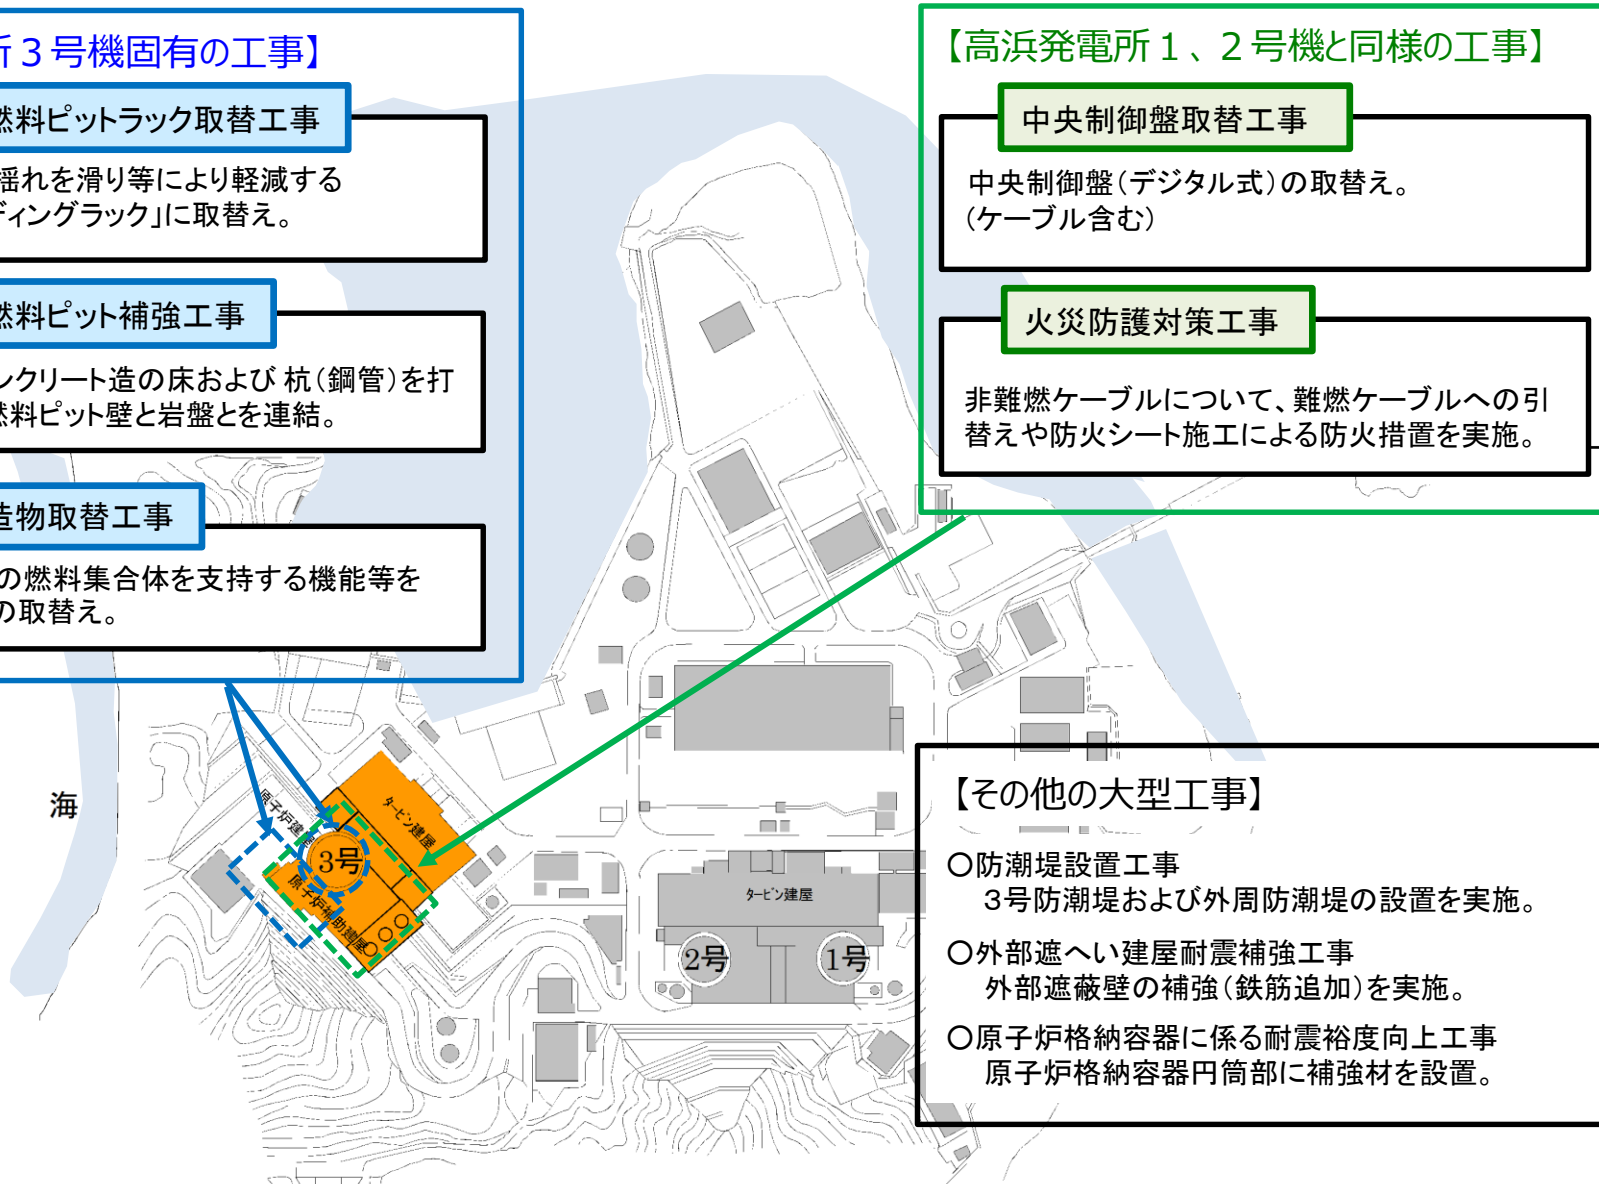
斤３号機固有の工事】

燃料ピットラック取替工事

揺れを滑り等により軽減する ディングラック」に取替え。

燃料ピット補強工事

ンクリート造の床および 杭（鋼管）を打 燃料ピット壁と岩盤とを連結。

造物取替工事

の燃料集合体を支持する機能等を の取替え。

【高浜発電所１、２号機と同様の工事】

中央制御盤取替工事

中央制御盤（デジタル式）の取替え。 （ケーブル含む）

火災防護対策工事

非難燃ケーブルについて、難燃ケーブルへの引替えや防火シート施工による防火措置を実施。

海

原子炉建屋

タービン建屋

3号

原子炉補助建屋

タービン建屋

2号

1号

【その他の大型工事】

○防潮堤設置工事
３号防潮堤および外周防潮堤の設置を実施。

○外部遮へい建屋耐震補強工事
外部遮蔽壁の補強（鉄筋追加）を実施。

○原子炉格納容器に係る耐震裕度向上工事
原子炉格納容器円筒部に補強材を設置。